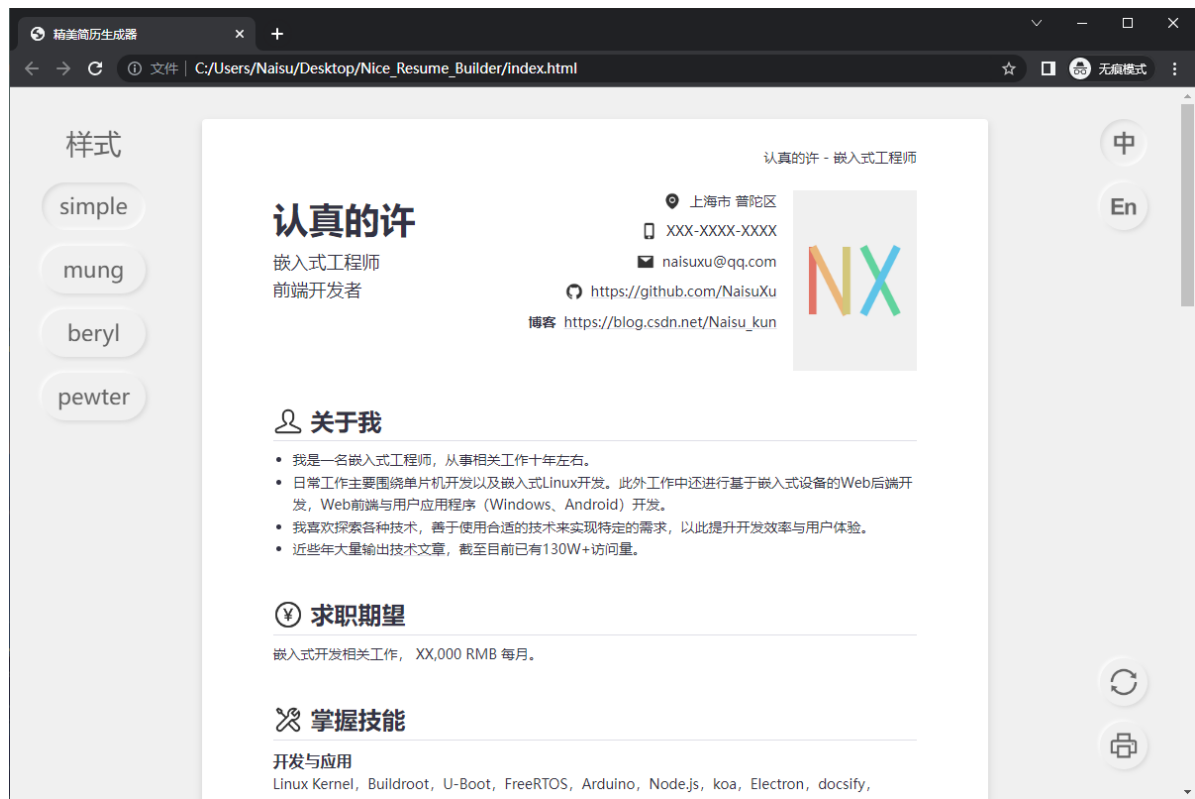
精美简历生成器

文件 | C:/Users/Naisu/Desktop/Nice_Resume_Builder/index.html

无痕模式

样式

simple

mung

beryl

pewter

中

En

认真的许 - 嵌入式工程师

# 认真的许

嵌入式工程师
前端开发者

上海市 普陀区

XXX-XXXX-XXXX

naisuxu@qq.com

https://github.com/NaisuXu

博客 https://blog.csdn.net/Naisu_kun

NX

## 关于我

- 我是一名嵌入式工程师，从事相关工作十年左右。
- 日常工作主要围绕单片机开发以及嵌入式Linux开发。此外工作中还进行基于嵌入式设备的Web后端开发，Web前端与用户应用程序（Windows、Android）开发。
- 我喜欢探索各种技术，善于使用合适的技术来实现特定的需求，以此提升开发效率与用户体验。
- 近些年大量输出技术文章，截至目前已有130W+访问量。

## 求职期望

嵌入式开发相关工作， XX,000 RMB 每月。

## 掌握技能

开发与应用

Linux Kernel，Buildroot，U-Boot，FreeRTOS，Arduino，Node.js，koa，Electron，docsify，